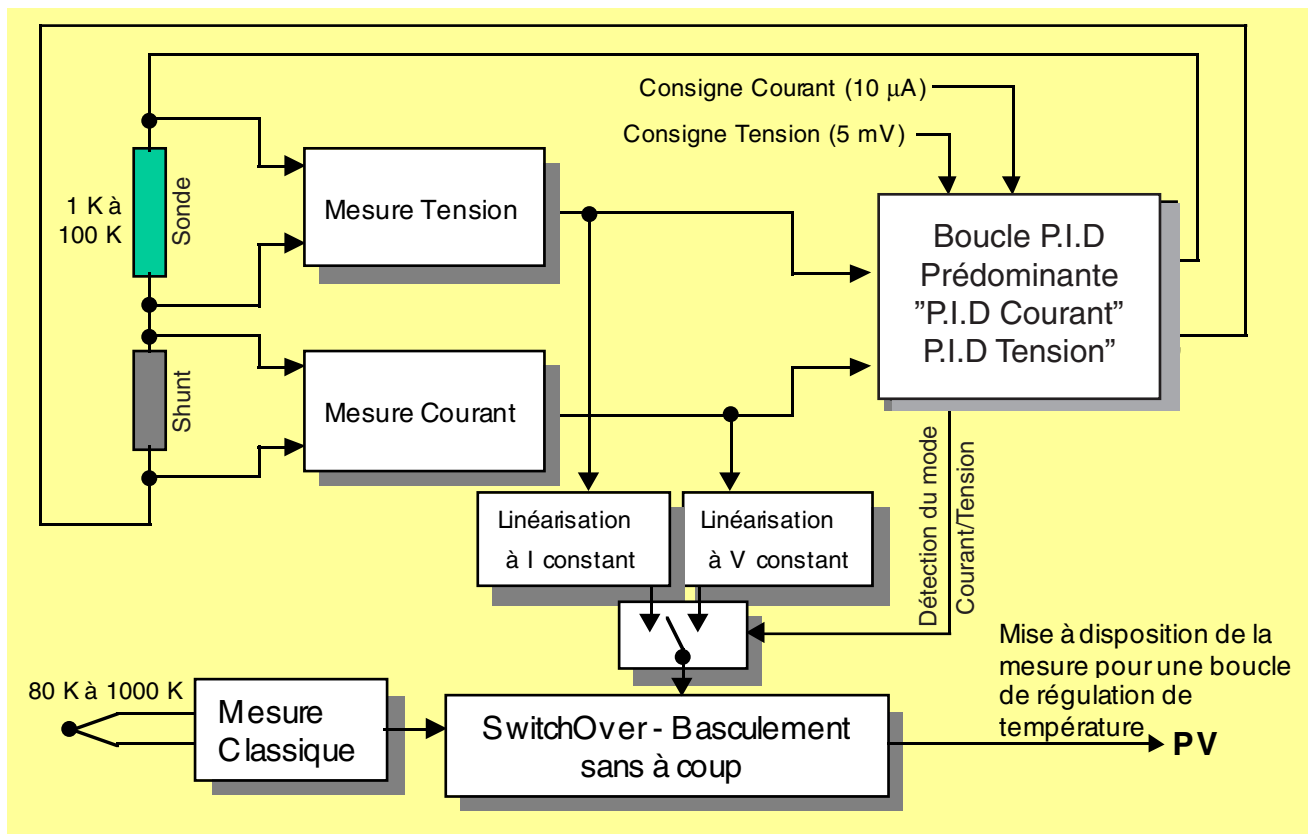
Consigne Courant (10 µA)

Consigne Tension (5 mV)

1 K à 100 K

Sonde

Mesure Tension

Boucle P.I.D Prédominante "P.I.D Courant" P.I.D Tension"

Shunt

Mesure Courant

Détection du mode Courant/Tension

Linéarisation à I constant

Linéarisation à V constant

Mise à disposition de la mesure pour une boucle de régulation de température

80 K à 1000 K

Mesure Classique

SwitchOver - Basculement sans à coup

PV